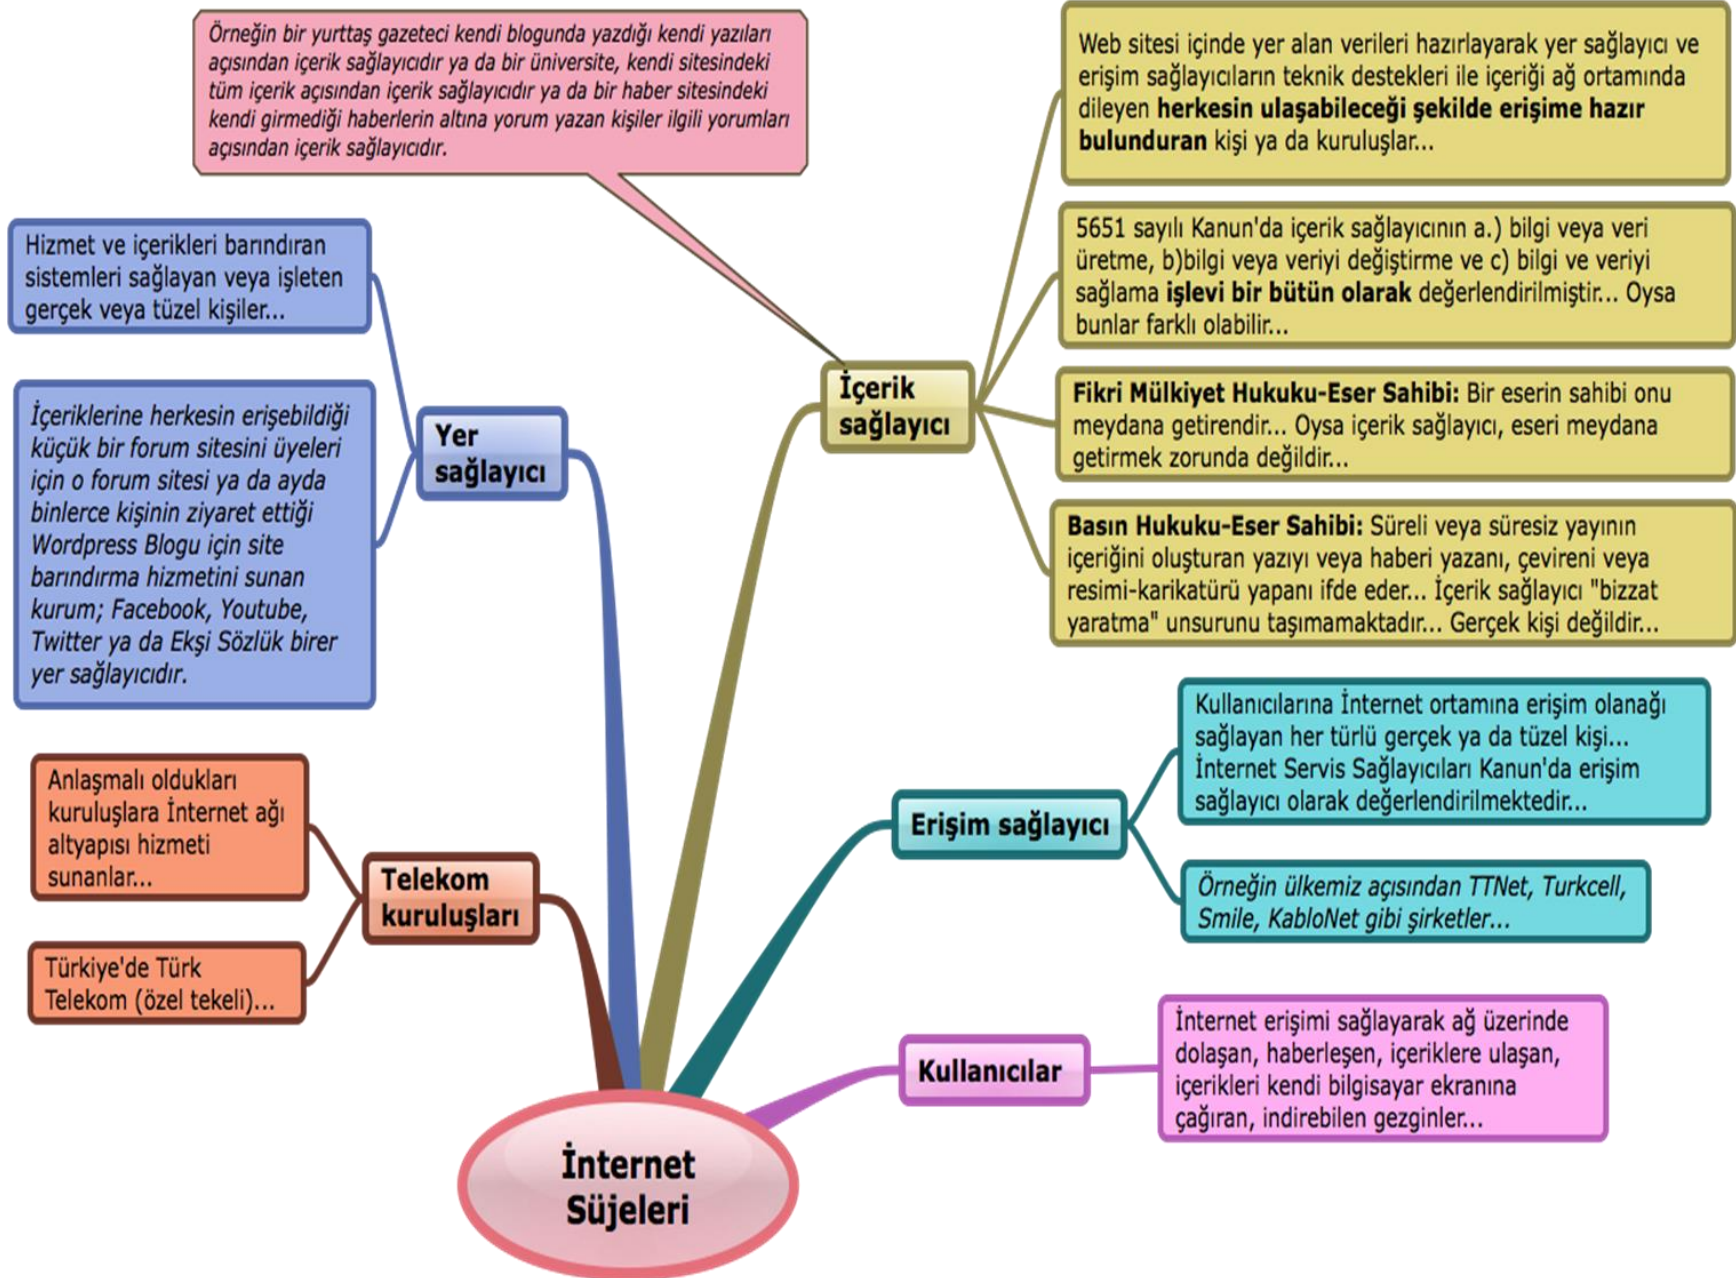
Örneğin bir yurttaş gazeteci kendi blogunda yazdığı kendi yazıları açısından içerik sağlayıcıdır ya da bir üniversite, kendi sitesindeki tüm içerik açısından içerik sağlayıcıdır ya da bir haber sitesindeki kendi girmediği haberlerin altına yorum yazan kişiler ilgili yorumları açısından içerik sağlayıcıdır.

Web sitesi içinde yer alan verileri hazırlayarak yer sağlayıcı ve erişim sağlayıcıların teknik destekleri ile içeriği ağ ortamında dileyen **herkesin ulaşabileceği şekilde erişime hazır bulunduran** kişi ya da kuruluşlar...

Hizmet ve içerikleri barındıran sistemleri sağlayan veya işleten gerçek veya tüzel kişiler...

5651 sayılı Kanun'da içerik sağlayıcının a.) bilgi veya veri üretme, b)bilgi veya veriyi değiştirme ve c) bilgi ve veriyi sağlama **işlevi bir bütün olarak** değerlendirilmiştir... Oysa bunlar farklı olabilir...

İçeriklerine herkesin erişebildiği küçük bir forum sitesini üyeleri için o forum sitesi ya da ayda binlerce kişinin ziyaret ettiği Wordpress Blogu için site barındırma hizmetini sunan kurum; Facebook, Youtube, Twitter ya da Ekşi Sözlük birer yer sağlayıcıdır.

Yer sağlayıcı

İçerik sağlayıcı

**Fikri Mülkiyet Hukuku-Eser Sahibi:** Bir eserin sahibi onu meydana getirendir... Oysa içerik sağlayıcı, eseri meydana getirmek zorunda değildir...

**Basın Hukuku-Eser Sahibi:** Süreli veya süresiz yayının içeriğini oluşturan yazıyı veya haberi yazanı, çevireni veya resimi-karikatürü yapanı ifde eder... İçerik sağlayıcı "bizzat yaratma" unsurunu taşımamaktadır... Gerçek kişi değildir...

Kullanıcılarına İnternet ortamına erişim olanağı sağlayan her türlü gerçek ya da tüzel kişi... İnternet Servis Sağlayıcıları Kanun'da erişim sağlayıcı olarak değerlendirilmektedir...

Anlaşmalı oldukları kuruluşlara İnternet ağı altyapısı hizmeti sunanlar...

Erişim sağlayıcı

Telekom kuruluşları

Örneğin ülkemiz açısından TTNet, Turkcell, Smile, KabloNet gibi şirketler...

Türkiye'de Türk Telekom (özel tekeli)...

Kullanıcılar

İnternet erişimi sağlayarak ağ üzerinde dolaşan, haberleşen, içeriklere ulaşan, içerikleri kendi bilgisayar ekranına çağıran, indirebilen gezginler...

İnternet Süjeleri